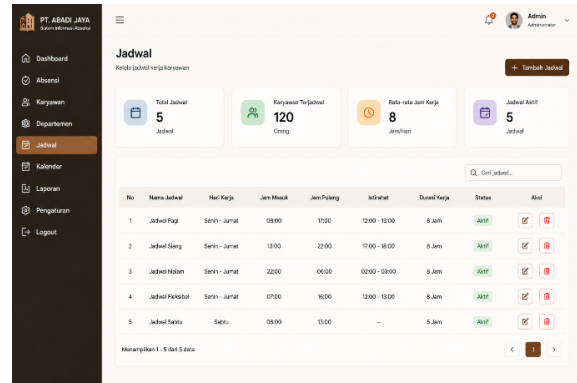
PT. ABADI JAYA
Sistem Informasi Absensi

Dashboard
Absensi
Karyawan
Departemen
Jadwal
Kalender
Laporan
Pengaturan
Logout

≡

2

Admin
Administrator

Jadwal
Kelola jadwal kerja karyawan

+ Tambah Jadwal

Total Jadwal
5
Jadwal

Karyawan Terjadwal
120
Orang

Rata-rata Jam Kerja
8
Jam/Hari

Jadwal Aktif
5
Jadwal

Cari jadwal...

| No | Nama Jadwal | Hari Kerja | Jam Masuk | Jam Pulang | Istirahat | Durasi Kerja | Status | Aksi |
|---|---|---|---|---|---|---|---|---|
| 1 | Jadwal Pagi | Senin - Jumat | 08:00 | 17:00 | 12:00 - 13:00 | 8 Jam | Aktif | |
| 2 | Jadwal Siang | Senin - Jumat | 13:00 | 22:00 | 17:00 - 18:00 | 8 Jam | Aktif | |
| 3 | Jadwal Malam | Senin - Jumat | 22:00 | 06:00 | 02:00 - 03:00 | 8 Jam | Aktif | |
| 4 | Jadwal Fleksibel | Senin - Jumat | 07:00 | 16:00 | 12:00 - 13:00 | 8 Jam | Aktif | |
| 5 | Jadwal Sabtu | Sabtu | 08:00 | 13:00 | - | 5 Jam | Aktif | |

Menampilkan 1 - 5 dari 5 data

< 1 >